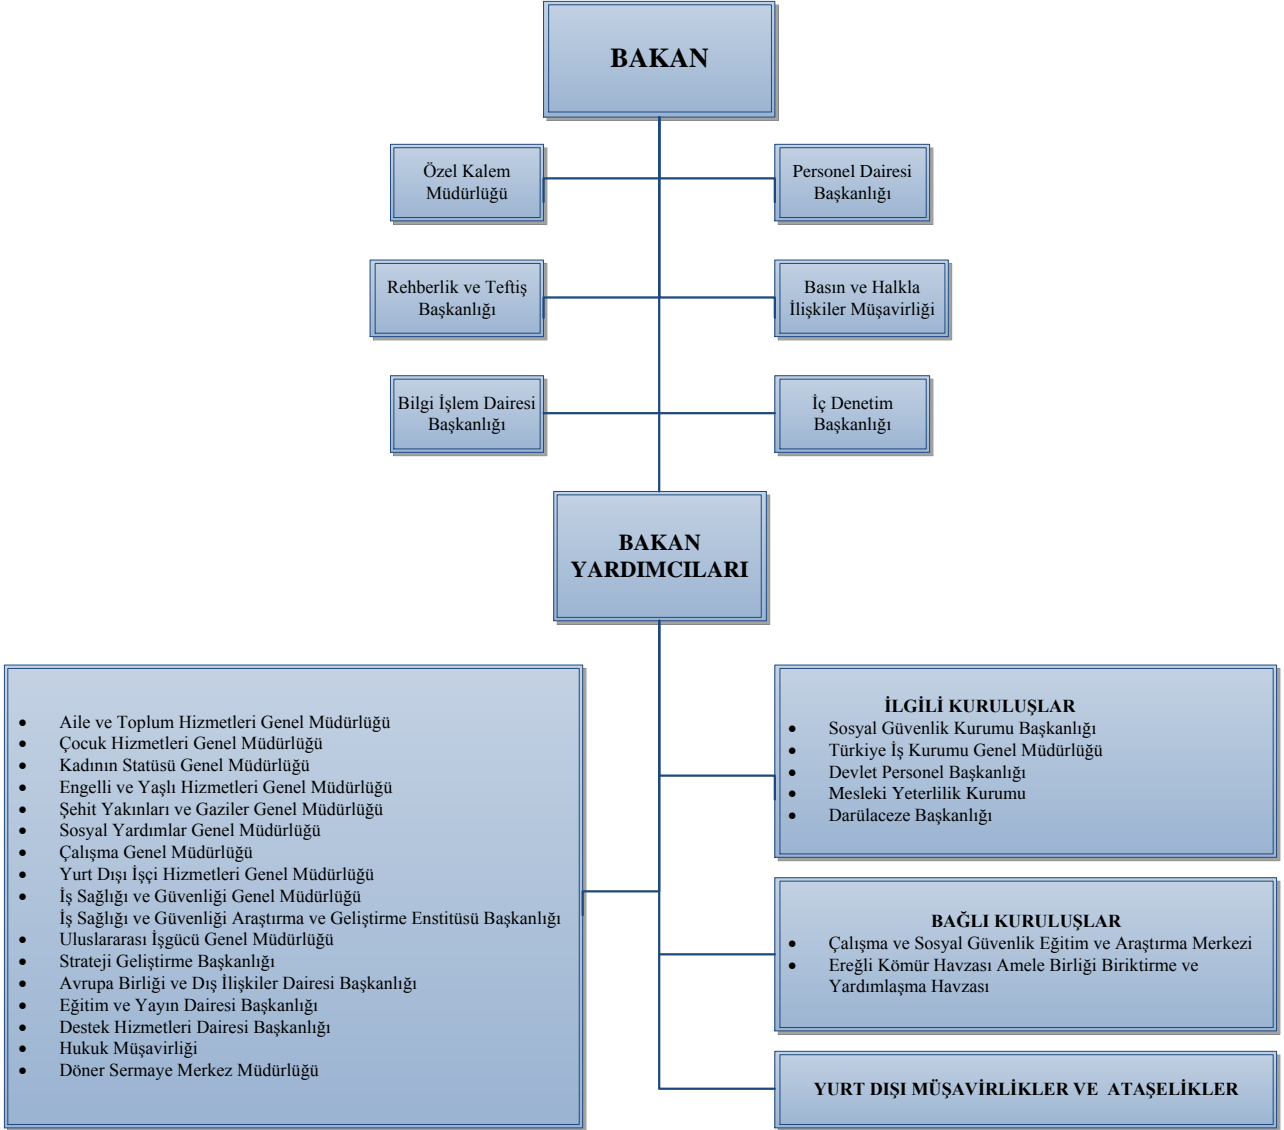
BAKAN

Özel Kalem Müdürlüğü

Personel Dairesi Başkanlığı

Rehberlik ve Teftiş Başkanlığı

Basın ve Halkla İlişkiler Müşavirliği

Bilgi İşlem Dairesi Başkanlığı

İç Denetim Başkanlığı

BAKAN YARDIMCILARI

- Aile ve Toplum Hizmetleri Genel Müdürlüğü
- Çocuk Hizmetleri Genel Müdürlüğü
- Kadının Statüsü Genel Müdürlüğü
- Engelli ve Yaşlı Hizmetleri Genel Müdürlüğü
- Şehit Yakınları ve Gaziler Genel Müdürlüğü
- Sosyal Yardımlar Genel Müdürlüğü
- Çalışma Genel Müdürlüğü
- Yurt Dışı İşçi Hizmetleri Genel Müdürlüğü
- İş Sağlığı ve Güvenliği Genel Müdürlüğü
İş Sağlığı ve Güvenliği Araştırma ve Geliştirme Enstitüsü Başkanlığı
- Uluslararası İşgücü Genel Müdürlüğü
- Strateji Geliştirme Başkanlığı
- Avrupa Birliği ve Dış İlişkiler Dairesi Başkanlığı
- Eğitim ve Yayın Dairesi Başkanlığı
- Destek Hizmetleri Dairesi Başkanlığı
- Hukuk Müşavirliği
- Döner Sermaye Merkez Müdürlüğü

İLGİLİ KURULUŞLAR
- Sosyal Güvenlik Kurumu Başkanlığı
- Türkiye İş Kurumu Genel Müdürlüğü
- Devlet Personel Başkanlığı
- Mesleki Yeterlilik Kurumu
- Darülaceze Başkanlığı

BAĞLI KURULUŞLAR
- Çalışma ve Sosyal Güvenlik Eğitim ve Araştırma Merkezi
- Ereğli Kömür Havzası Amele Birliği Biriktirme ve Yardımlaşma Havzası

YURT DIŞI MÜŞAVİRLİKLER VE ATAŞELİKLER